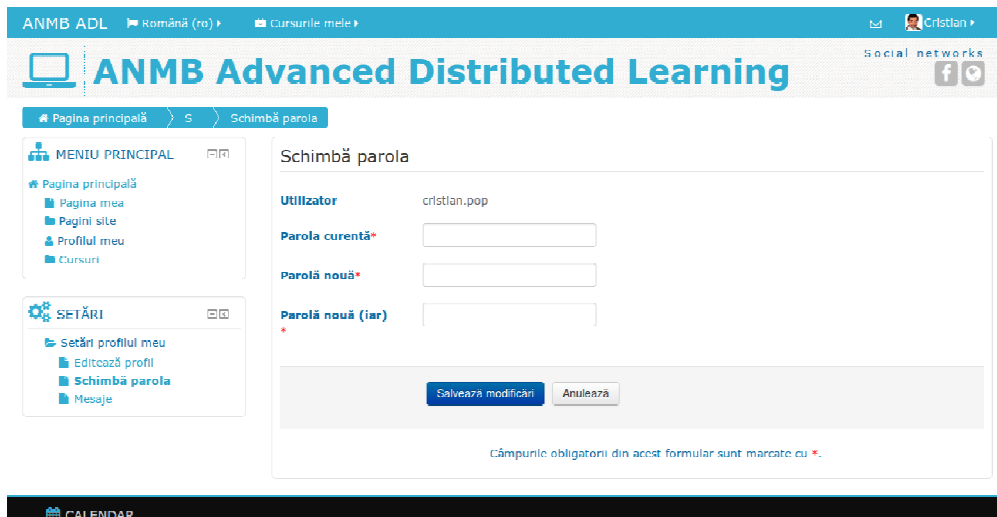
ANMB ADL Română (ro) Cursurile mele Cristian

Social networks

ANMB Advanced Distributed Learning

Pagina principală S Schimbă parola

MENIU PRINCIPAL

Pagina principală
Pagina mea
Pagini site
Profilul meu
Cursuri

SETĂRI

Setări profilul meu
Editează profil
Schimbă parola
Mesaje

Schimbă parola

Utilizator cristian.pop

Parola curentă*

Parolă nouă*

Parolă nouă (iar) *

Salvează modificări Anulează

Câmpurile obligatorii din acest formular sunt marcate cu *.

CALENDAR